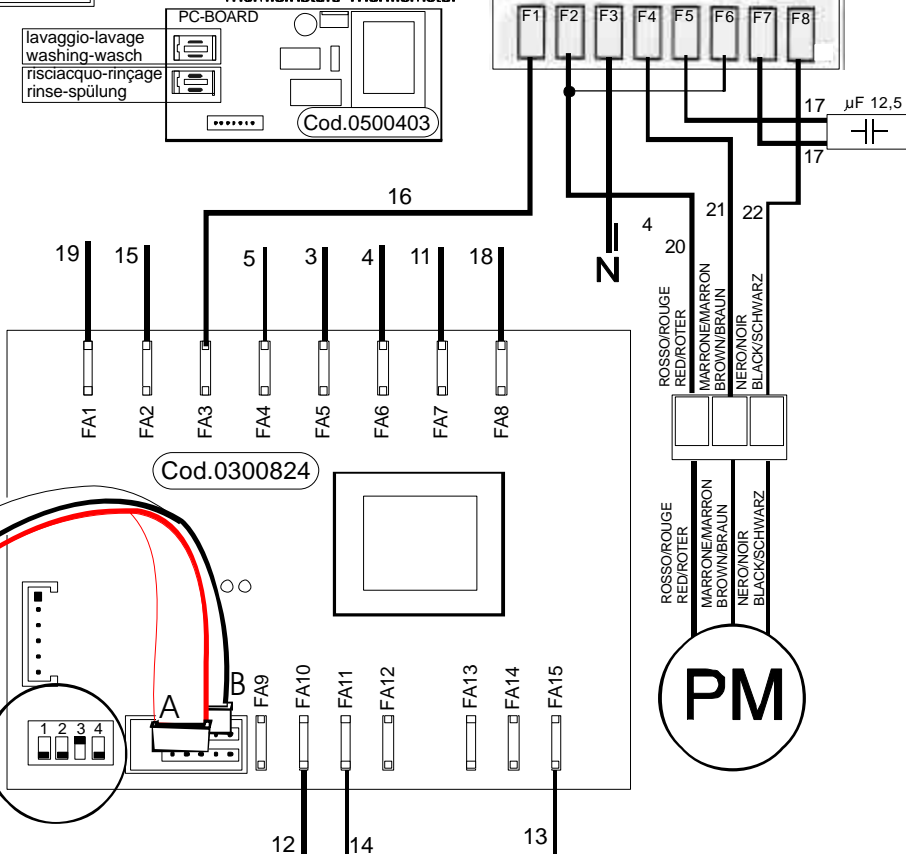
PC-BOARD
lavaggio-lavage
washing-wasch
risciacquo-rinçage
rinse-spülung
Cod.0500403

F1 F2 F3 F4 F5 F6 F7 F8

17 μF 12,5
17

16
21 22
4
20
N

19 15 5 3 4 11 18

FA1 FA2 FA3 FA4 FA5 FA6 FA7 FA8

ROSSO/ROUGE
RED/ROTER
MARRONE/MARRON
BROWN/BRAUN
NERO/NOIR
BLACK/SCHWARZ

Cod.0300824

ROSSO/ROUGE
RED/ROTER
MARRONE/MARRON
BROWN/BRAUN
NERO/NOIR
BLACK/SCHWARZ

PM

1 2 3 4
A
B
FA9 FA10 FA11 FA12 FA13 FA14 FA15

12 14 13